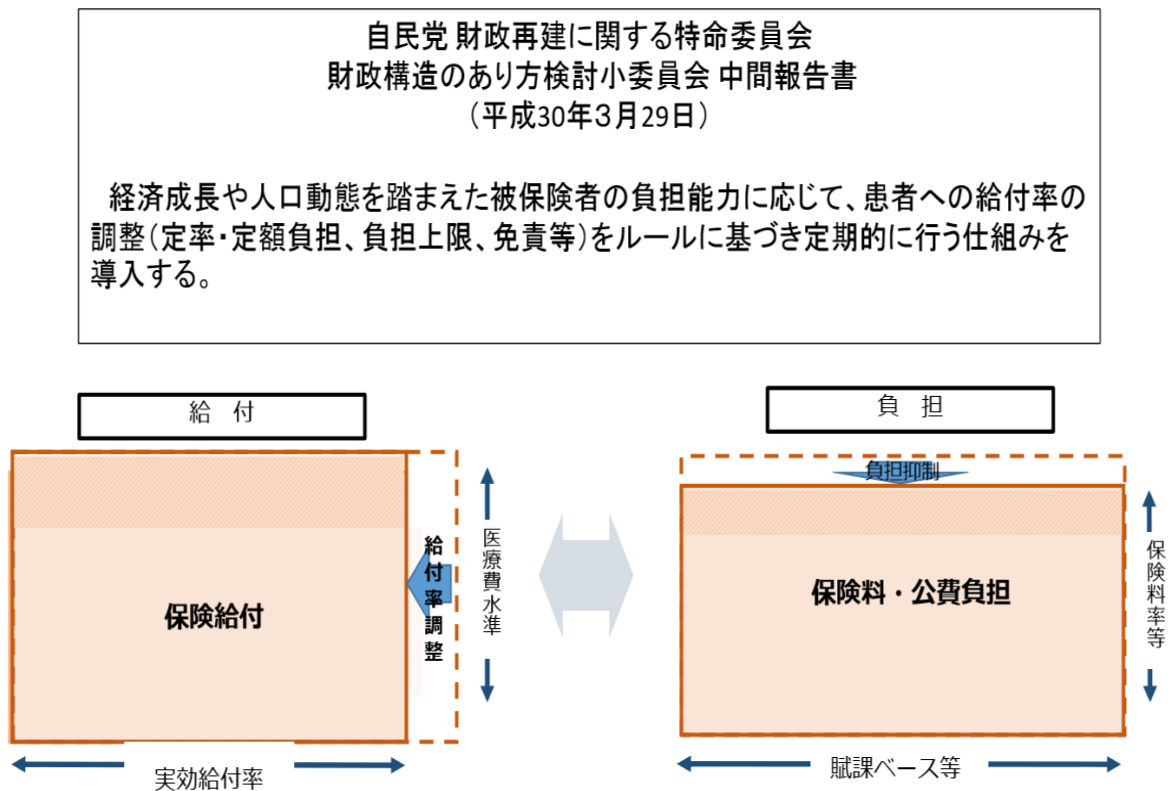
自民党 財政再建に関する特命委員会
財政構造のあり方検討小委員会 中間報告書
（平成30年3月29日）

経済成長や人口動態を踏まえた被保険者の負担能力に応じて、患者への給付率の調整（定率・定額負担、負担上限、免責等）をルールに基づき定期的に行う仕組みを導入する。

給付

保険給付

給付率調整

医療費水準

実効給付率

負担

負担抑制

保険料・公費負担

保険料率等

賦課ベース等